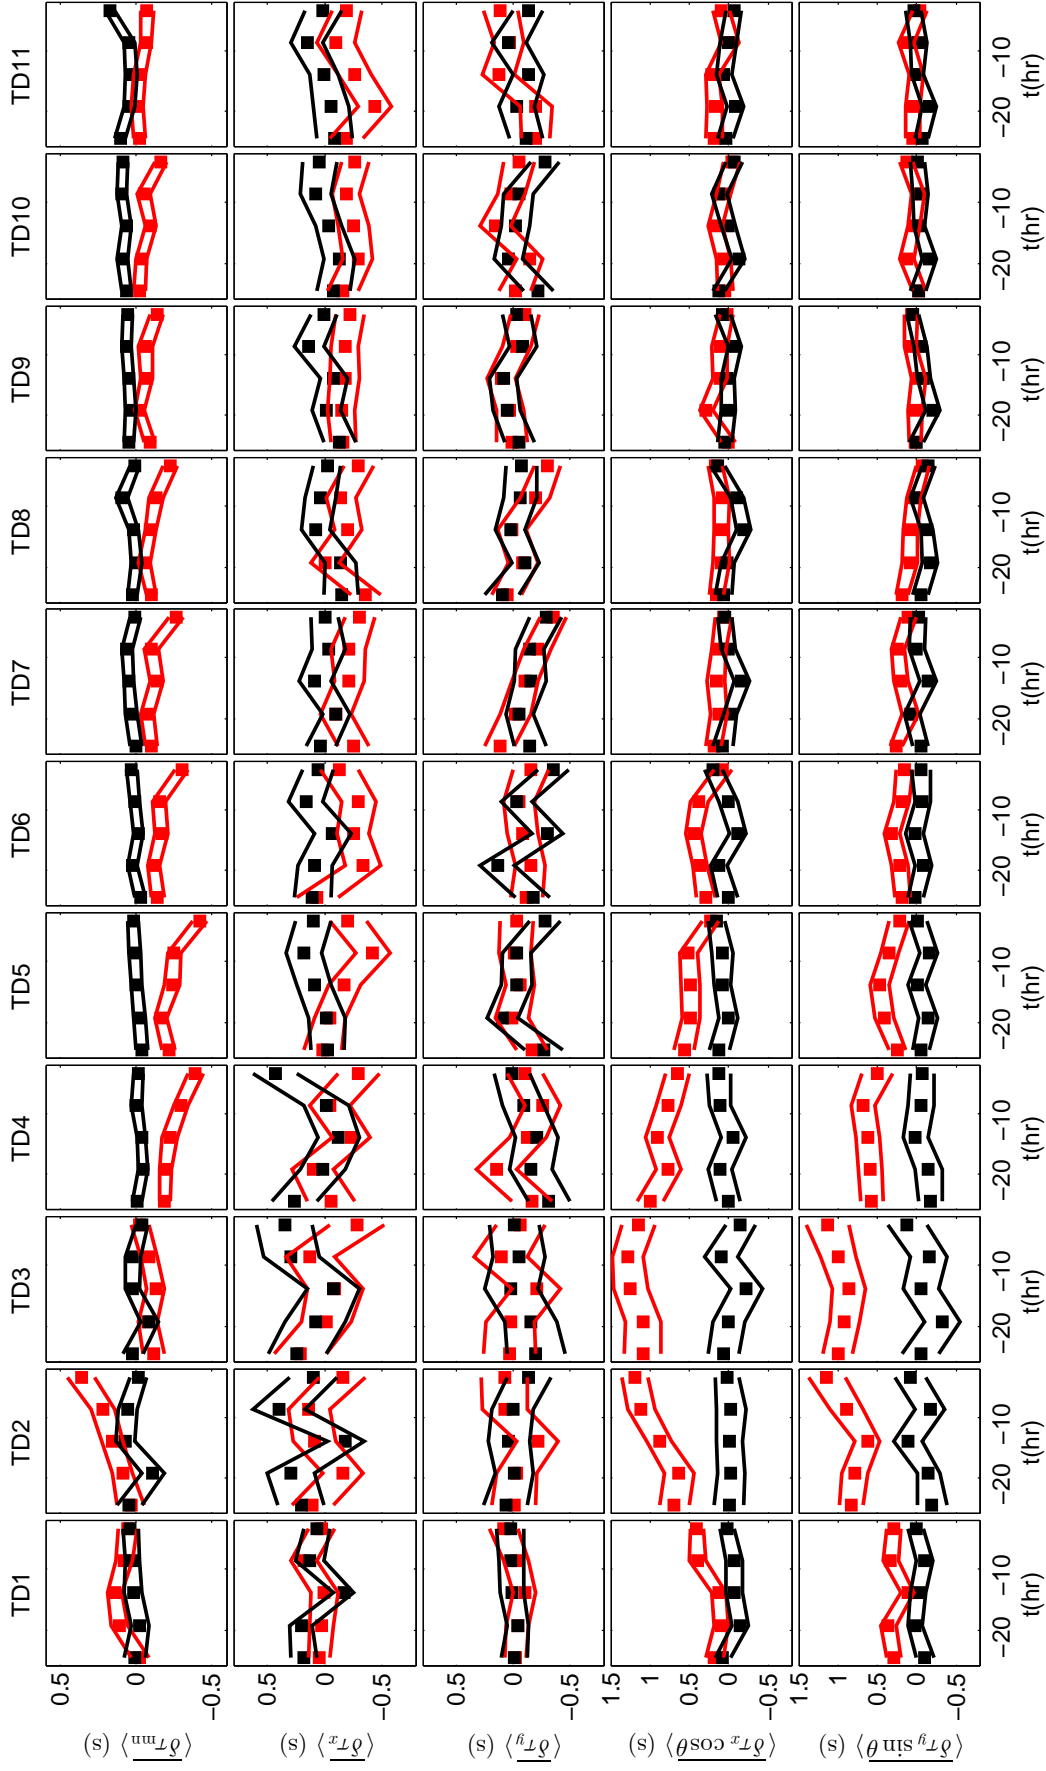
TD1
TD2
TD3
TD4
TD5
TD6
TD7
TD8
TD9
TD10
TD11

$\langle \overline{\delta\tau_{mn}} \rangle$ (s)
0.5
0
−0.5

$\langle \overline{\delta\tau_x} \rangle$ (s)
0.5
0
−0.5

$\langle \overline{\delta\tau_y} \rangle$ (s)
0.5
0
−0.5

$\langle \overline{\delta\tau_x \cos\theta} \rangle$ (s)
1.5
1
0.5
0
−0.5

$\langle \overline{\delta\tau_y \sin\theta} \rangle$ (s)
1.5
1
0.5
0
−0.5

−20 −10
t(hr)
−20 −10
t(hr)
−20 −10
t(hr)
−20 −10
t(hr)
−20 −10
t(hr)
−20 −10
t(hr)
−20 −10
t(hr)
−20 −10
t(hr)
−20 −10
t(hr)
−20 −10
t(hr)
−20 −10
t(hr)